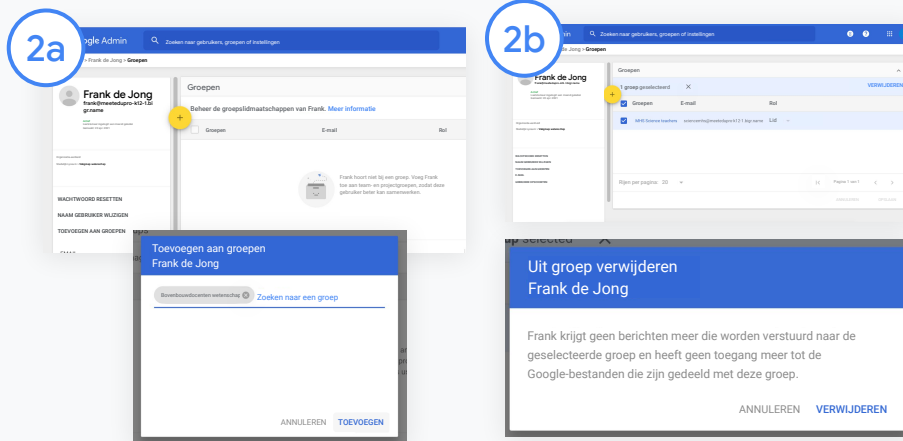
2a

oogle Admin

Zoeken naar gebruikers, groepen of instellingen

> Frank de Jong > Groepen

Frank de Jong
frank@meetedupro-k12-1.bi gr.name

Groepen

Beheer de groepslidmaatschappen van Frank. Meer informatie

Groepen
E-mail
Rol

Frank hoort niet bij een groep. Voeg Frank toe aan team- en projectgroepen, zodat deze gebruiker beter kan samenwerken.

WACHTWOORD RESETTEN

NAAM GEBRUIKER WIJZIGEN

TOEVOEGEN AAN GROEPEN

Toevoegen aan groepen
Frank de Jong

Bovenbouwdocenten wetenschap
Zoeken naar een groep

ANNULEREN
TOEVOEGEN

2b

min

Zoeken naar gebruikers, groepen of instellingen

le Jong > Groepen

Frank de Jong

Groepen

1 groep geselecteerd

VERWIJDEREN

Groepen
E-mail
Rol

Lid

Rijen per pagina: 20

Pagina 1 van 1

Uit groep verwijderen
Frank de Jong

Frank krijgt geen berichten meer die worden verstuurd naar de geselecteerde groep en heeft geen toegang meer tot de Google-bestanden die zijn gedeeld met deze groep.

ANNULEREN
VERWIJDEREN